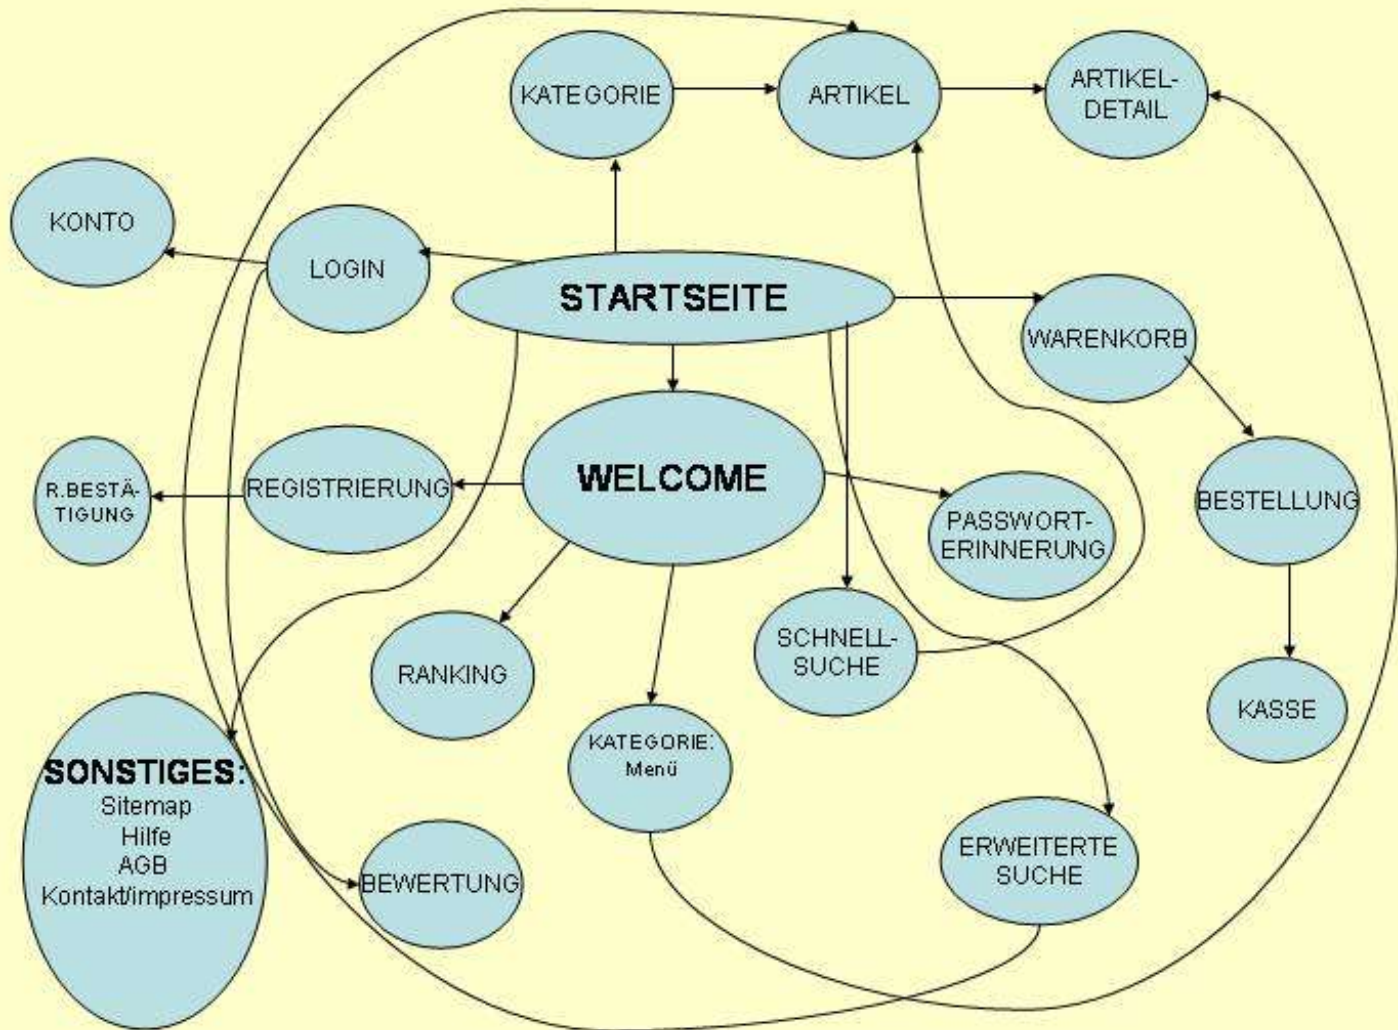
KATEGORIE

ARTIKEL

ARTIKEL-DETAIL

KONTO

LOGIN

STARTSEITE

WARENKORB

R.BESTÄTIGUNG

REGISTRIERUNG

WELCOME

PASSWORT-ERINNERUNG

BESTELLUNG

RANKING

SCHNELL-SUCHE

KASSE

KATEGORIE: Menü

SONSTIGES:
Sitemap
Hilfe
AGB
Kontakt/impressum

BEWERTUNG

ERWEITERTE SUCHE